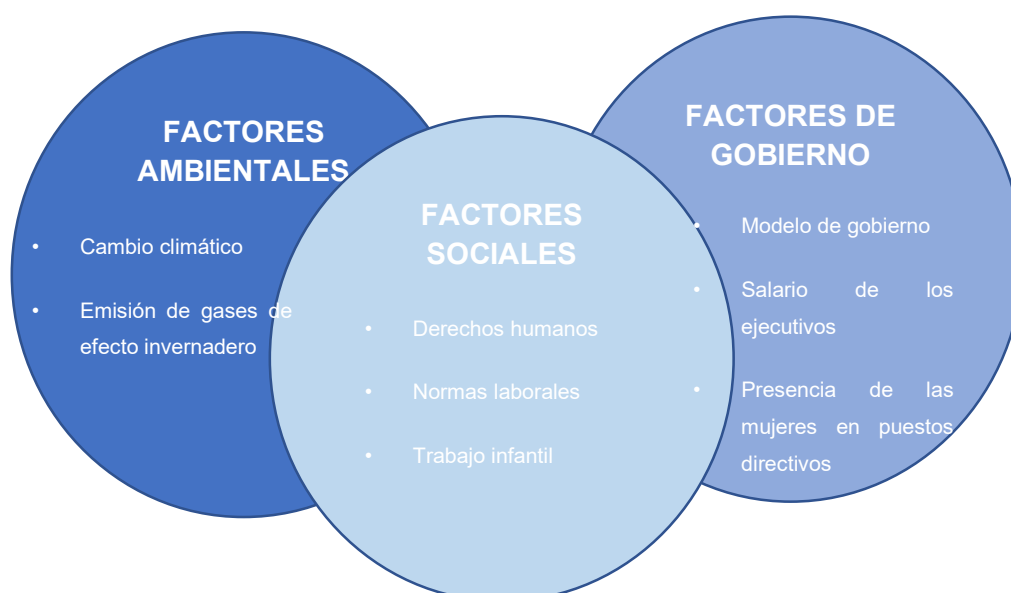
FACTORES AMBIENTALES

- Cambio climático
- Emisión de gases de efecto invernadero

FACTORES SOCIALES

- Derechos humanos
- Normas laborales
- Trabajo infantil

FACTORES DE GOBIERNO

- Modelo de gobierno
- Salario de los ejecutivos
- Presencia de las mujeres en puestos directivos